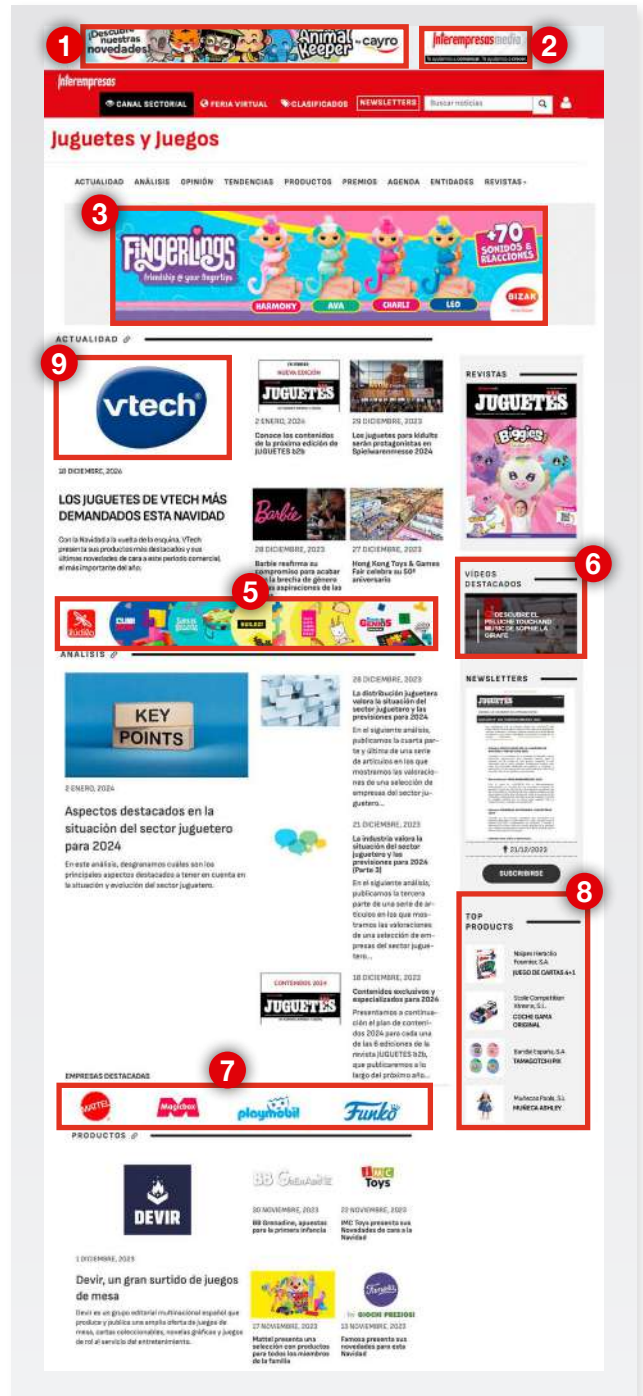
1
¡Descubre nuestras novedades! Animal Keeper by cayro

Interempresas media
2

Interempresas
CANAL SECTORIAL FERIA VIRTUAL CLASIFICADOS NEWSLETTERS Buscar noticias

Juguetes y Juegos

ACTUALIDAD ANÁLISIS OPINIÓN TENDENCIAS PRODUCTOS PREMIOS AGENDA ENTIDADES REVISTAS

3
FINGERLINGS friendship @ your fingertips +70 SONIDOS E REACCIONES HARMONY AVA CHARLI LEO BIZAK

ACTUALIDAD

9
vtech

18 DICIEMBRE, 2024

LOS JUGUETES DE VTECH MÁS DEMANDADOS ESTA NAVIDAD

Con la Navidad a la vuelta de la esquina, VTech presenta sus productos más destacados y sus últimas novedades de cara a este periodo comercial, el más importante del año.

JUGUETES
2 ENERO, 2024
Conoce los contenidos de la próxima edición de JUGUETES b2b

29 DICIEMBRE, 2023
Los juguetes para kidults serán protagonistas en Spielwarenmesse 2024

Barbie
28 DICIEMBRE, 2023
Barbie reafirma su compromiso para acabar con la brecha de género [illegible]

27 DICIEMBRE, 2023
Hong Kong Toys & Games Fair celebra su 50º aniversario

REVISTAS
JUGUETES

6
VÍDEOS DESTACADOS
DESCUBRE EL PELUCHE TOUCHAND MUSIC DE SOPHIE LA GIRAFE

5

ANÁLISIS

KEY POINTS

2 ENERO, 2024

Aspectos destacados en la situación del sector juguetero para 2024

En este análisis, desgranamos cuáles son los principales aspectos destacados a tener en cuenta en la situación y evolución del sector juguetero.

28 DICIEMBRE, 2023
La distribución juguetera valora la situación del sector juguetero y las previsiones para 2024
En el siguiente análisis, publicamos la cuarta parte y última de una serie de artículos en los que mostramos las valoraciones de una selección de empresas del sector juguetero...

21 DICIEMBRE, 2023
La industria valora la situación del sector juguetero y las previsiones para 2024 (Parte 3)
En el siguiente análisis, publicamos la tercera parte de una serie de artículos en los que mostramos las valoraciones de una selección de empresas del sector juguetero...

JUGUETES
18 DICIEMBRE, 2023
Contenidos exclusivos y especializados para 2024
Presentamos a continuación el plan de contenidos 2024 para cada una de las 6 ediciones de la revista JUGUETES b2b, que publicaremos a lo largo del próximo año...

NEWSLETTERS
21/12/2023
SUSCRIBIRSE

8
TOP PRODUCTS
Naipes Heraclio Fournier, S.A. JUEGO DE CARTAS 4+1
Scale Competition Xtreme, S.L. COCHE GAMA ORIGINAL
Bandai España, S.A. TAMAGOTCHI PIX
Muñecas Paola, S.L. MUÑECA ASHLEY

EMPRESAS DESTACADAS
7
MATTEL Magicbox playmobil Funko

PRODUCTOS

DEVIR

1 DICIEMBRE, 2023

Devir, un gran surtido de juegos de mesa

Devir es un grupo editorial multinacional español que produce y publica una amplia oferta de juegos de mesa, cartas coleccionables, novelas gráficas y juegos de rol al servicio del entretenimiento.

BB Grenadine
30 NOVIEMBRE, 2023
BB Grenadine, apuestas para la primera infancia

IMC Toys
22 NOVIEMBRE, 2023
IMC Toys presenta sus Novedades de cara a la Navidad

27 NOVIEMBRE, 2023
Mattel presenta una selección con productos para todos los miembros de la familia

Famosa GIOCHI PREZIOSI
13 NOVIEMBRE, 2023
Famosa presenta sus novedades para esta Navidad